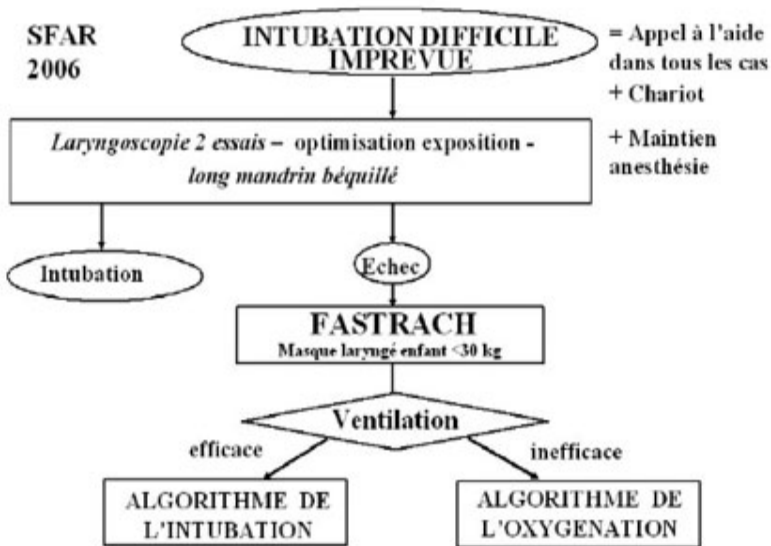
SFAR 2006

INTUBATION DIFFICILE IMPREVUE

= Appel à l'aide dans tous les cas
+ Chariot
+ Maintien anesthésie

*Laryngoscopie 2 essais* – optimisation exposition - *long mandrin béquillé*

Intubation

Echec

FASTRACH
Masque laryngé enfant <30 kg

Ventilation

efficace

inefficace

ALGORITHME DE L'INTUBATION

ALGORITHME DE L'OXYGENATION